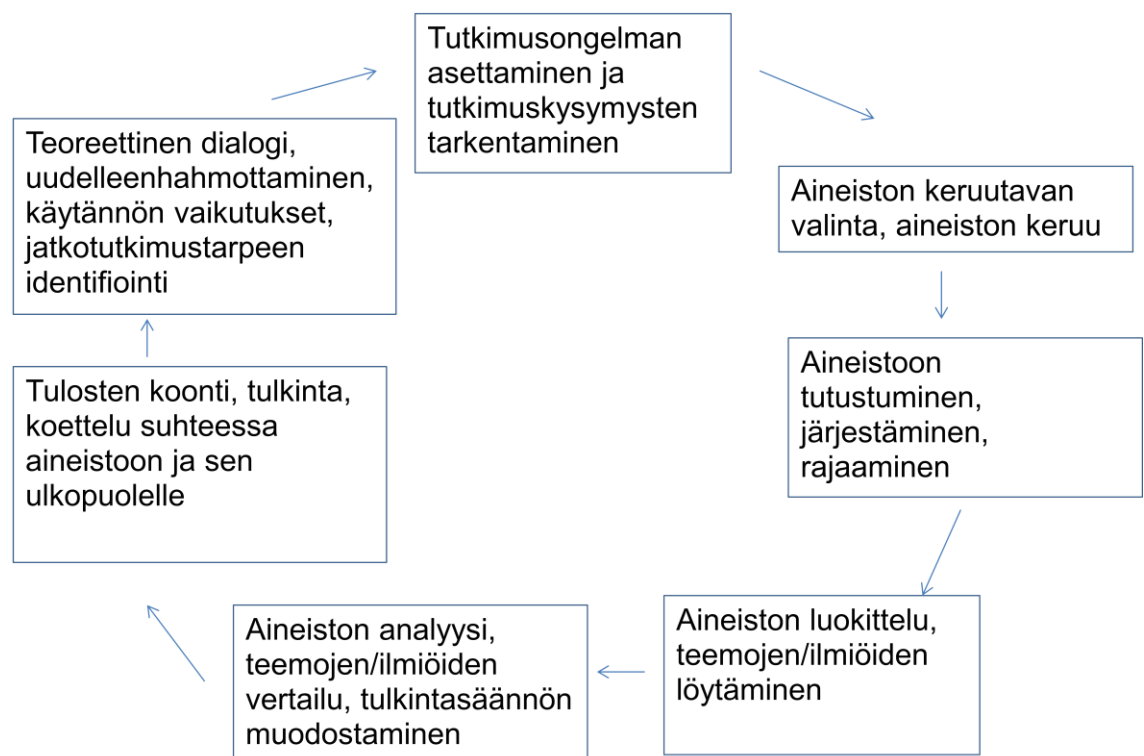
Tutkimusongelman asettaminen ja tutkimuskysymysten tarkentaminen

Aineiston keruutavan valinta, aineiston keruu

Aineistoon tutustuminen, järjestäminen, rajaaminen

Aineiston luokittelu, teemojen/ilmiöiden löytäminen

Aineiston analyysi, teemojen/ilmiöiden vertailu, tulkintasäännön muodostaminen

Tulosten koonti, tulkinta, koettelu suhteessa aineistoon ja sen ulkopuolelle

Teoreettinen dialogi, uudelleenhahmottaminen, käytännön vaikutukset, jatkotutkimustarpeen identifiointi